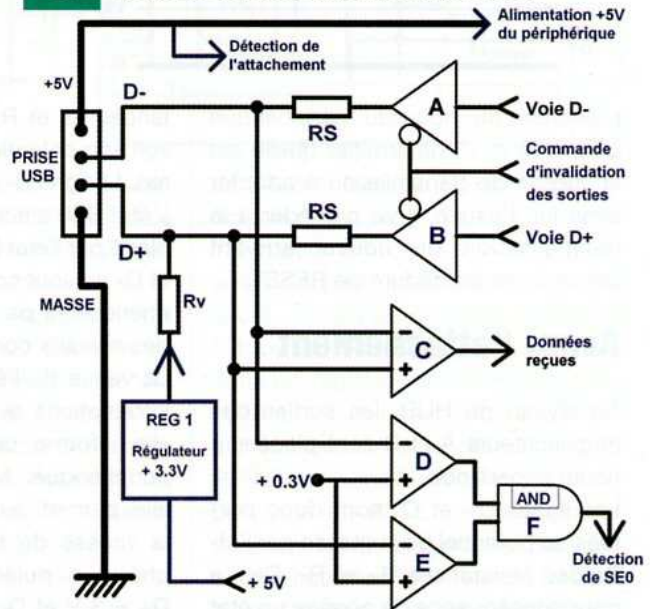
Alimentation +5V du périphérique

Détection de l'attachement

+5V

D-

PRISE USB

D+

MASSE

RS

RS

A

B

Voie D-

Commande d'invalidation des sorties

Voie D+

Rv

REG 1

Régulateur + 3.3V

+ 5V

C

Données reçues

D

E

+ 0.3V

AND

F

Détection de SE0

-

+

-

+

-

+